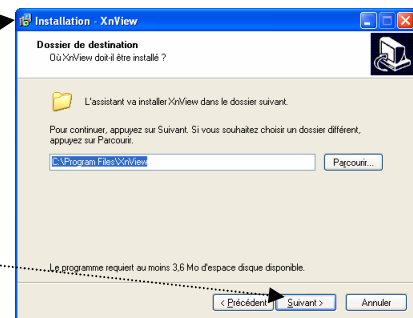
Installation - XnView

Dossier de destination
Où XnView doit-il être installé ?

L'assistant va installer XnView dans le dossier suivant.

Pour continuer, appuyez sur Suivant. Si vous souhaitez choisir un dossier différent, appuyez sur Parcourir.

C:\Program Files\XnView

Parcourir...

Le programme requiert au moins 3,6 Mo d'espace disque disponible.

< Précédent

Suivant >

Annuler